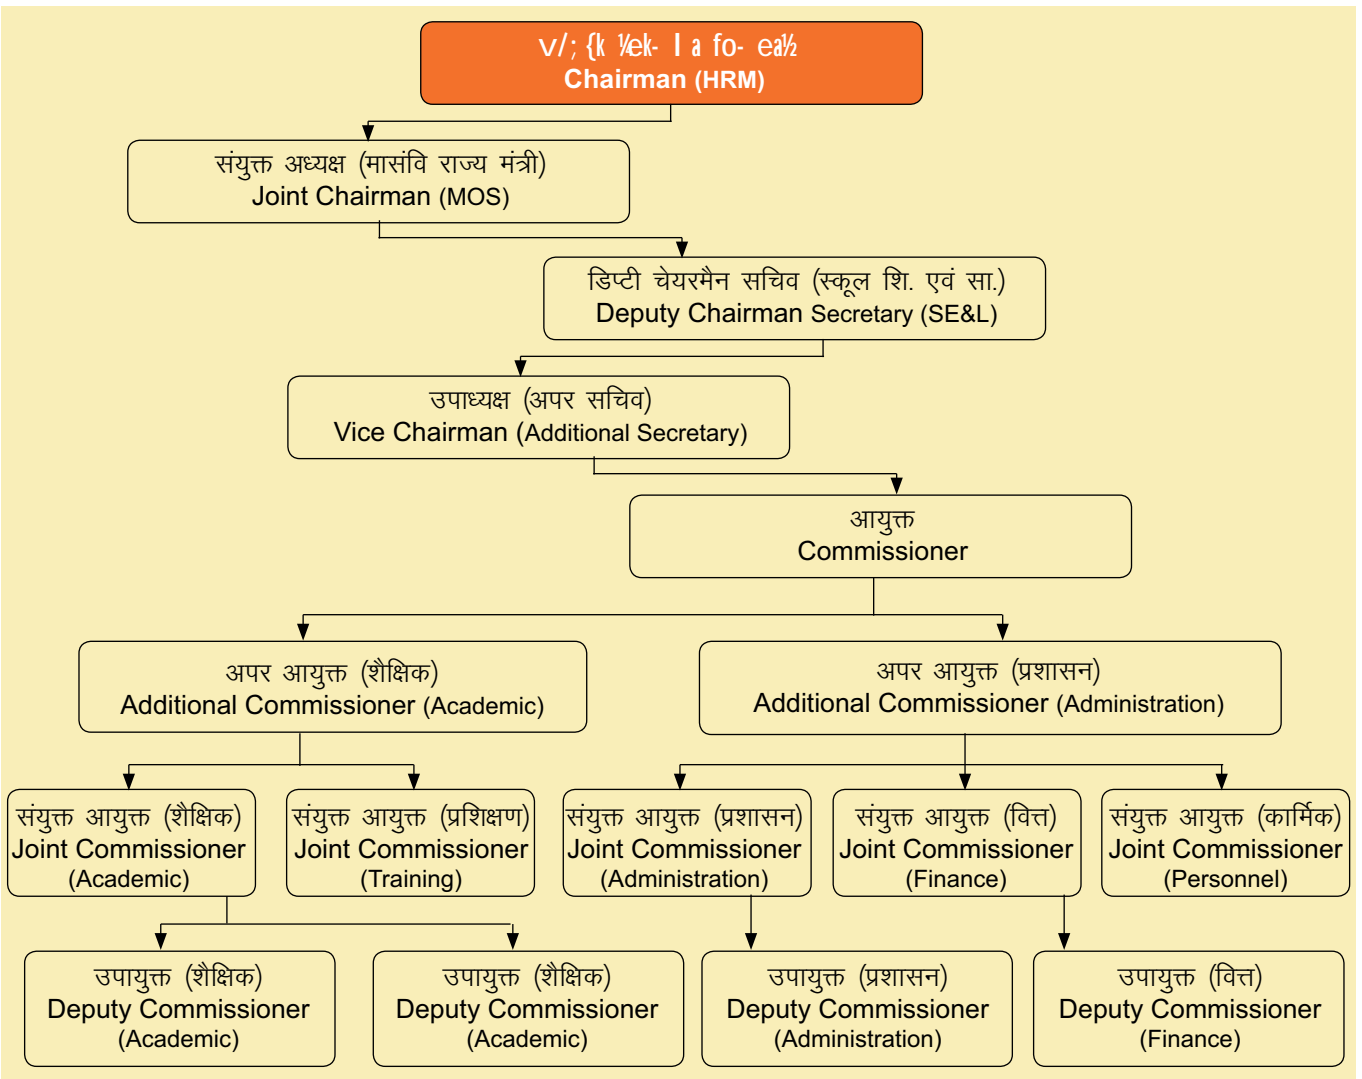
v/; {k ¼ek- l a fo- ea½
Chairman (HRM)

संयुक्त अध्यक्ष (मासंवि राज्य मंत्री)
Joint Chairman (MOS)

डिप्टी चेयरमैन सचिव (स्कूल शि. एवं सा.)
Deputy Chairman Secretary (SE&L)

उपाध्यक्ष (अपर सचिव)
Vice Chairman (Additional Secretary)

आयुक्त
Commissioner

अपर आयुक्त (शैक्षिक)
Additional Commissioner (Academic)

अपर आयुक्त (प्रशासन)
Additional Commissioner (Administration)

संयुक्त आयुक्त (शैक्षिक)
Joint Commissioner (Academic)

संयुक्त आयुक्त (प्रशिक्षण)
Joint Commissioner (Training)

संयुक्त आयुक्त (प्रशासन)
Joint Commissioner (Administration)

संयुक्त आयुक्त (वित्त)
Joint Commissioner (Finance)

संयुक्त आयुक्त (कार्मिक)
Joint Commissioner (Personnel)

उपायुक्त (शैक्षिक)
Deputy Commissioner (Academic)

उपायुक्त (शैक्षिक)
Deputy Commissioner (Academic)

उपायुक्त (प्रशासन)
Deputy Commissioner (Administration)

उपायुक्त (वित्त)
Deputy Commissioner (Finance)